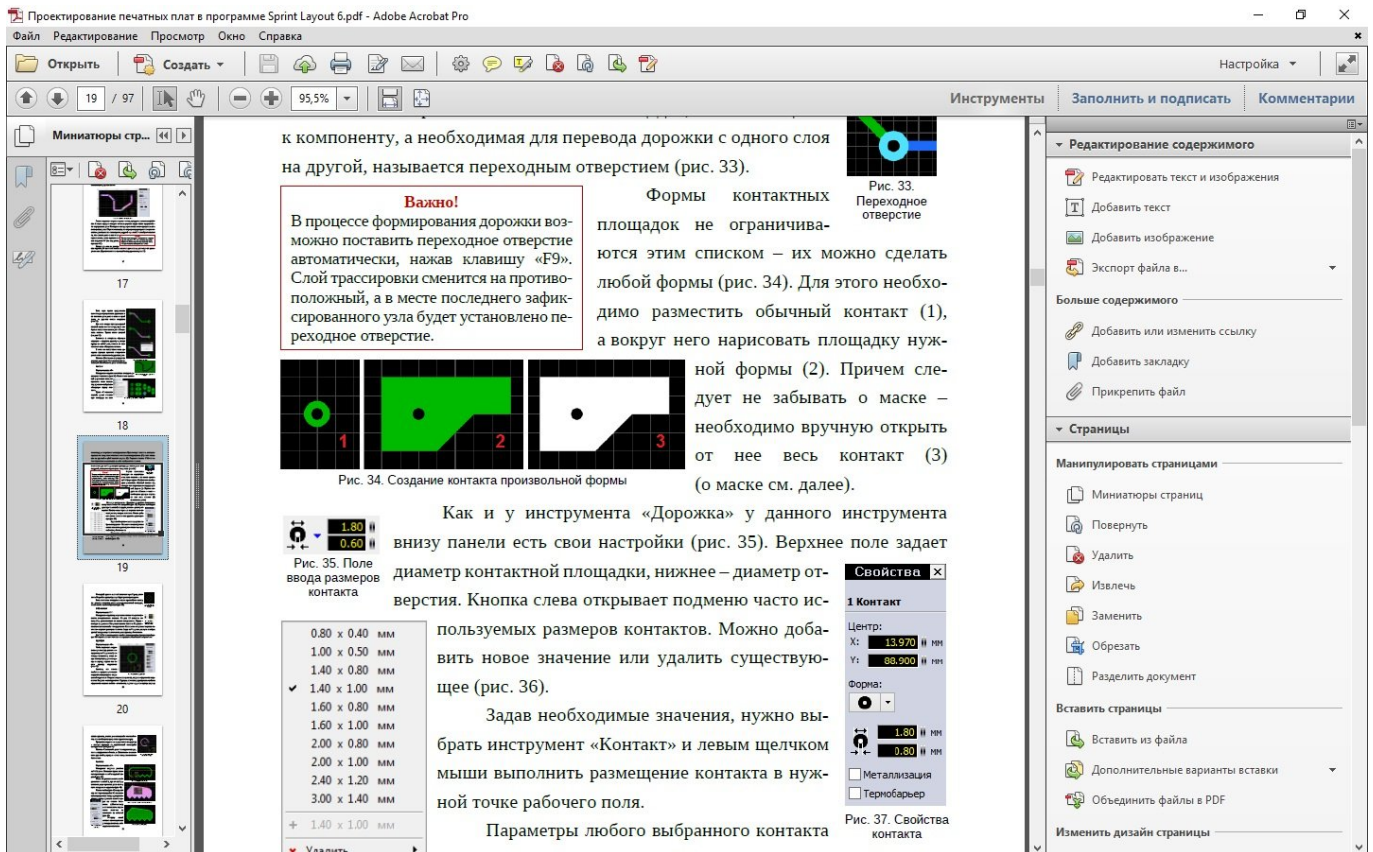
Проектирование печатных плат в программе Sprint Layout 6.pdf - Adobe Acrobat Pro
Файл Редактирование Просмотр Окно Справка
Открыть Создать Настройка
19 / 97 95,5% Инструменты Заполнить и подписать Комментарии
Миниатюры стр...
17
18
19
20

к компоненту, а необходимая для перевода дорожки с одного слоя на другой, называется переходным отверстием (рис. 33).

Рис. 33. Переходное отверстие

Важно!
В процессе формирования дорожки возможно поставить переходное отверстие автоматически, нажав клавишу «F9». Слой трассировки сменится на противоположный, а в месте последнего зафиксированного узла будет установлено переходное отверстие.

Формы контактных площадок не ограничиваются этим списком – их можно сделать любой формы (рис. 34). Для этого необходимо разместить обычный контакт (1), а вокруг него нарисовать площадку нужной формы (2). Причем следует не забывать о маске – необходимо вручную открыть от нее весь контакт (3) (о маске см. далее).

1 2 3
Рис. 34. Создание контакта произвольной формы

1.80
0.60
Рис. 35. Поле ввода размеров контакта

Как и у инструмента «Дорожка» у данного инструмента внизу панели есть свои настройки (рис. 35). Верхнее поле задает диаметр контактной площадки, нижнее – диаметр отверстия. Кнопка слева открывает подменю часто используемых размеров контактов. Можно добавить новое значение или удалить существующее (рис. 36).

0.80 x 0.40 мм
1.00 x 0.50 мм
1.40 x 0.80 мм
1.40 x 1.00 мм
1.60 x 0.80 мм
1.60 x 1.00 мм
2.00 x 0.80 мм
2.00 x 1.00 мм
2.40 x 1.20 мм
3.00 x 1.40 мм
+ 1.40 x 1.00 мм
Удалить

Задав необходимые значения, нужно выбрать инструмент «Контакт» и левым щелчком мыши выполнить размещение контакта в нужной точке рабочего поля.

Параметры любого выбранного контакта

Свойства
1 Контакт
Центр:
X: 13.970 мм
Y: 88.900 мм
Форма:
1.80 мм
0.80 мм
Металлизация
Термобарьер
Рис. 37. Свойства контакта

Редактирование содержимого
Редактировать текст и изображения
Добавить текст
Добавить изображение
Экспорт файла в...
Больше содержимого
Добавить или изменить ссылку
Добавить закладку
Прикрепить файл
Страницы
Манипулировать страницами
Миниатюры страниц
Повернуть
Удалить
Извлечь
Заменить
Обрезать
Разделить документ
Вставить страницы
Вставить из файла
Дополнительные варианты вставки
Объединить файлы в PDF
Изменить дизайн страницы